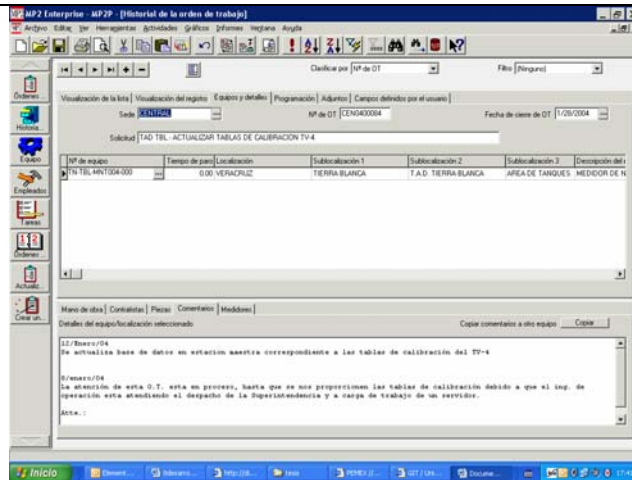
MP2 Enterprise - MP2P - [Historial de la orden de trabajo]

Archivo Editar Ver Herramientas Actividades Gráficos Informes Ventana Ayuda

Clasificar por Nº de OT

Filtro [Ninguno]

Órdenes
Historia
Equipo
Empleados
Tareas
Órdenes
Actualiz.
Crear un...

Visualización de la lista | Visualización del registro | Equipos y detalles | Programación | Adjuntos | Campos definidos por el usuario

Sede CENTRAL

Nº de OT CEN0400084

Fecha de cierre de OT 1/28/2004

Solicitud TAD TBL - ACTUALIZAR TABLAS DE CALIBRACION TV-4

| Nº de equipo | Tiempo de paro | Localización | Sublocalización 1 | Sublocalización 2 | Sublocalización 3 | Descripción del e |
|---|---|---|---|---|---|---|
| TN-TBL-MNT004-000 | 0.00 | VERACRUZ | TIERRA BLANCA | T.A.D. TIERRA BLANCA | AREA DE TANQUES | MEDIDOR DE N |

Mano de obra | Contratistas | Piezas | Comentarios | Medidores

Detalles del equipo/localización seleccionado

Copiar comentarios a otro equipo

Copiar

12/Enero/04
Se actualiza base de datos en estacion maestra correspondiente a las tablas de calibración del TV-4

8/enero/04
La atención de esta O.T. esta en proceso, hasta que se nos proporcionen las tablas de calibración debido a que el ing. de operación esta atendiendo el despacho de la Superintendencia y a carga de trabajo de un servidor.

Atte.:

Inicio | Element... | Sidorano... | http://... | tesis | PEMEX // ... | GIT / Urs... | Docume... | 17:4